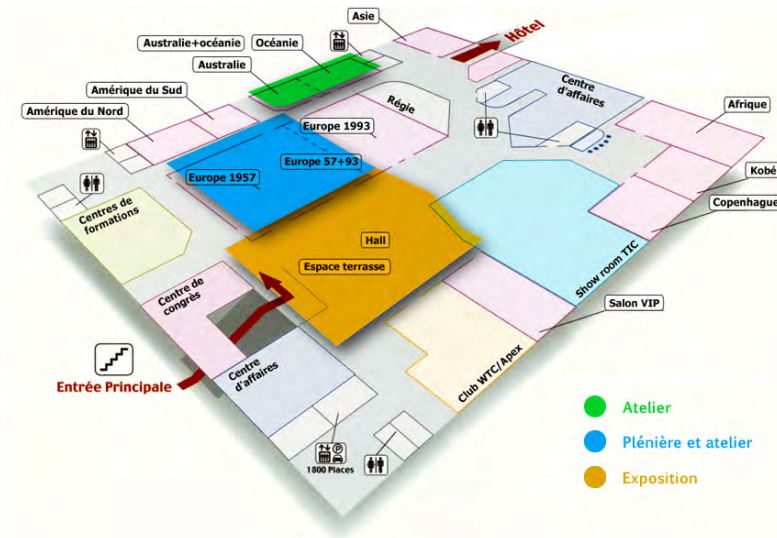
Asie
Australie+océanie
Océanie
Hôtel
Australie
Centre d'affaires
Amérique du Sud
Régie
Amérique du Nord
Afrique
Europe 1993
Europe 57+93
Europe 1957
Kobé
Centres de formations
Copenhague
Hall
Espace terrasse
Show room TIC
Centre de congrès
Salon VIP
Club WTC/Apex
Centre d'affaires
Entrée Principale
Atelier
Plénière et atelier
Exposition
1800 Places